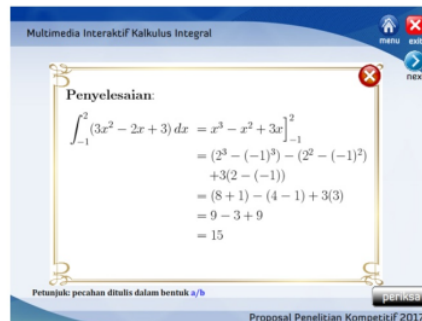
Multimedia Interaktif Kalkulus Integral

menu exit

next

Penyelesaian:

$\int_{-1}^{2}(3x^2-2x+3)\,dx = x^3-x^2+3x\Big]_{-1}^{2}$

$= (2^3-(-1)^3)-(2^2-(-1)^2)$

$+3(2-(-1))$

$= (8+1)-(4-1)+3(3)$

$= 9-3+9$

$= 15$

Petunjuk: pecahan ditulis dalam bentuk a/b

periksa

Proposal Penelitian Kompetitif 2017